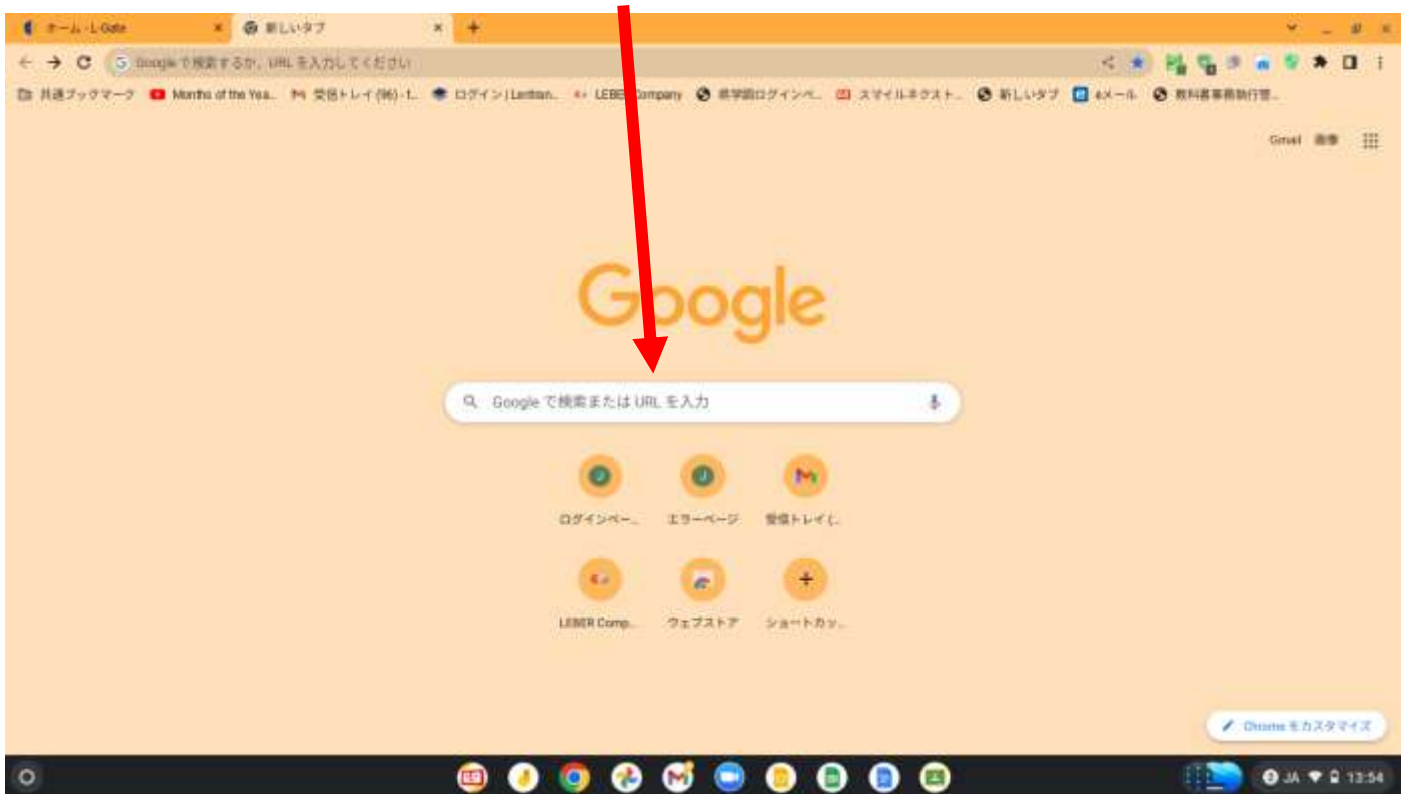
ホーム - L-Gate
新しいタブ
Google で検索するか、URL を入力してください
共通ブックマーク　Months of the Yea...　受信トレイ (96) - t...　ログイン | Lentran...　LEBER Company　県学園ログインペ...　スマイルネクスト...　新しいタブ　eメール　教科書事務執行管...
Gmail　画像
Google
Google で検索または URL を入力
ログインペー...　エラーページ　受信トレイ (...
LEBER Comp...　ウェブストア　ショートカッ...
Chrome をカスタマイズ
JA　13:54